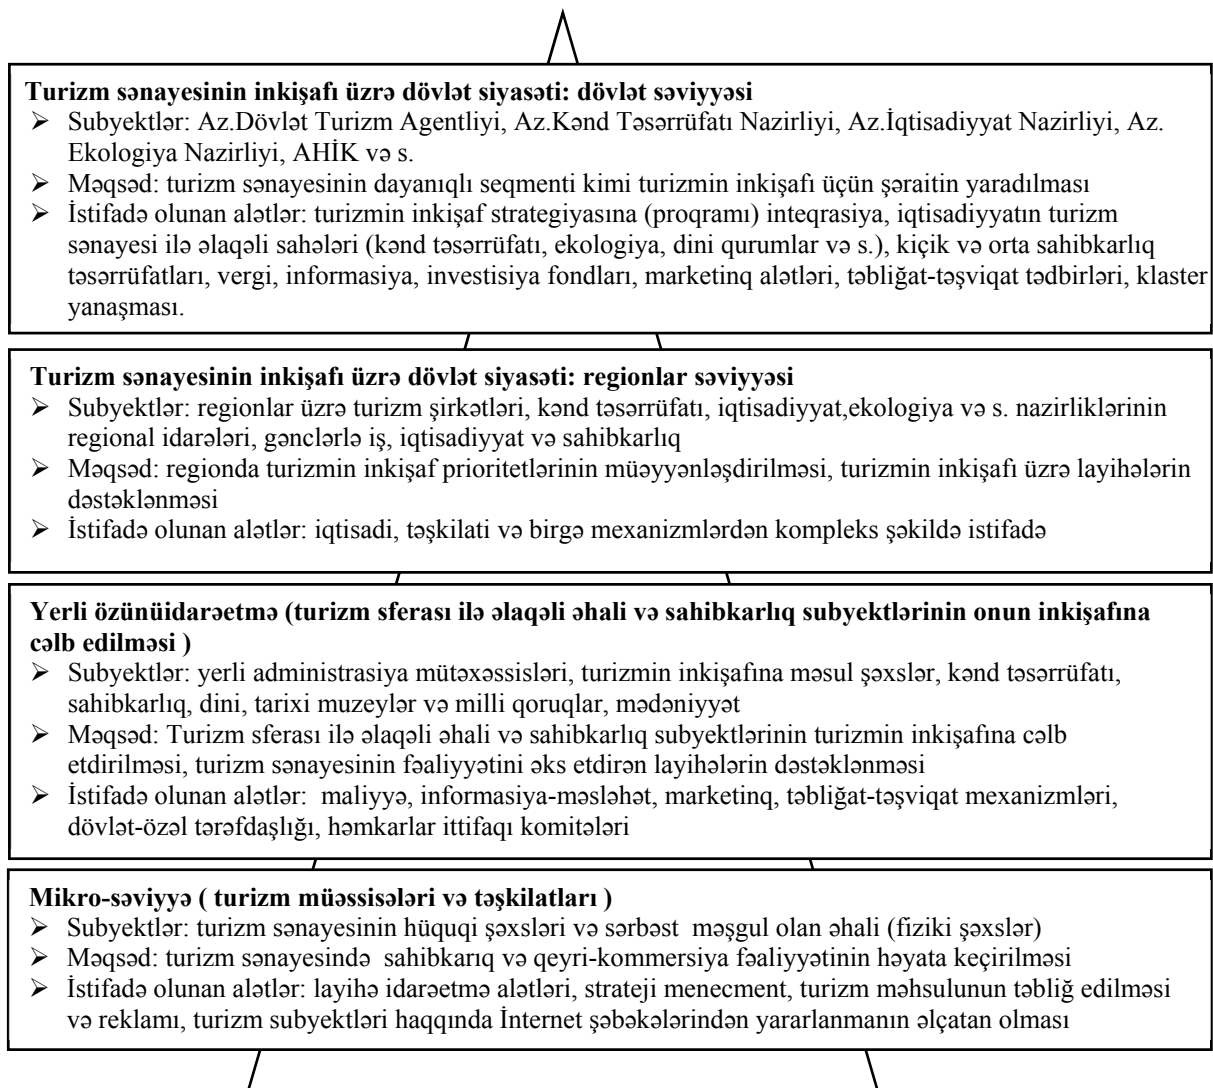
**Turizm sənayesinin inkişafı üzrə dövlət siyasəti: dövlət səviyyəsi**
➢ Subyektlər: Az.Dövlət Turizm Agentliyi, Az.Kənd Təsərrüfatı Nazirliyi, Az.İqtisadiyyat Nazirliyi, Az. Ekologiya Nazirliyi, AHİK və s.
➢ Məqsəd: turizm sənayesinin dayanıqlı seqmenti kimi turizmin inkişafı üçün şəraitin yaradılması
➢ İstifadə olunan alətlər: turizmin inkişaf strategiyasına (proqramı) inteqrasiya, iqtisadiyyatın turizm sənayesi ilə əlaqəli sahələri (kənd təsərrüfatı, ekologiya, dini qurumlar və s.), kiçik və orta sahibkarlıq təsərrüfatları, vergi, informasiya, investisiya fondları, marketinq alətləri, təbliğat-təşviqat tədbirləri, klaster yanaşması.

**Turizm sənayesinin inkişafı üzrə dövlət siyasəti: regionlar səviyyəsi**
➢ Subyektlər: regionlar üzrə turizm şirkətləri, kənd təsərrüfatı, iqtisadiyyat,ekologiya və s. nazirliklərinin regional idarələri, gənclərlə iş, iqtisadiyyat və sahibkarlıq
➢ Məqsəd: regionda turizmin inkişaf prioritetlərinin müəyyənləşdirilməsi, turizmin inkişafı üzrə layihələrin dəstəklənməsi
➢ İstifadə olunan alətlər: iqtisadi, təşkilati və birgə mexanizmlərdən kompleks şəkildə istifadə

**Yerli özünüidarəetmə (turizm sferası ilə əlaqəli əhali və sahibkarlıq subyektlərinin onun inkişafına cəlb edilməsi )**
➢ Subyektlər: yerli administrasiya mütəxəssisləri, turizmin inkişafına məsul şəxslər, kənd təsərrüfatı, sahibkarlıq, dini, tarixi muzeylər və milli qoruqlar, mədəniyyət
➢ Məqsəd: Turizm sferası ilə əlaqəli əhali və sahibkarlıq subyektlərinin turizmin inkişafına cəlb etdirilməsi, turizm sənayesinin fəaliyyətini əks etdirən layihələrin dəstəklənməsi
➢ İstifadə olunan alətlər: maliyyə, informasiya-məsləhət, marketinq, təbliğat-təşviqat mexanizmləri, dövlət-özəl tərəfdaşlığı, həmkarlar ittifaqı komitələri

**Mikro-səviyyə ( turizm müəssisələri və təşkilatları )**
➢ Subyektlər: turizm sənayesinin hüquqi şəxsləri və sərbəst məşğul olan əhali (fiziki şəxslər)
➢ Məqsəd: turizm sənayesində sahibkarıq və qeyri-kommersiya fəaliyyətinin həyata keçirilməsi
➢ İstifadə olunan alətlər: layihə idarəetmə alətləri, strateji menecment, turizm məhsulunun təbliğ edilməsi və reklamı, turizm subyektləri haqqında İnternet şəbəkələrindən yararlanmanın əlçatan olması